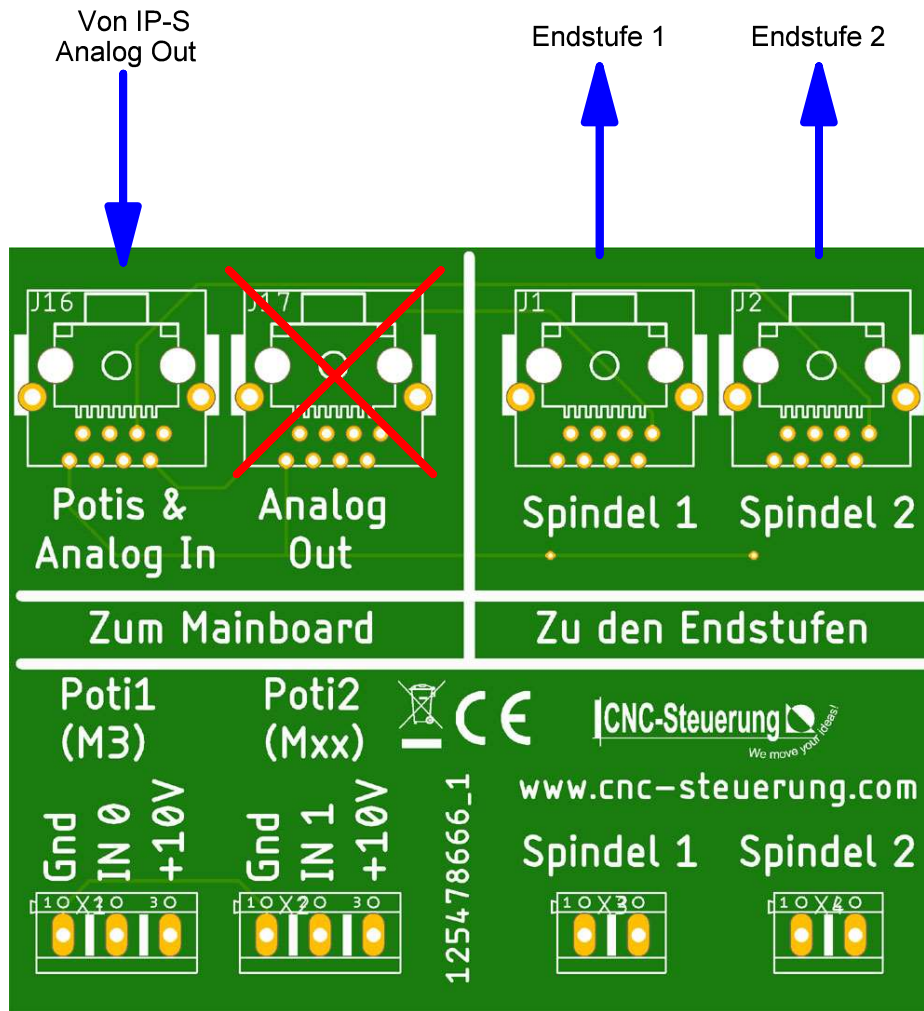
Von IP-S
Analog Out

Endstufe 1

Endstufe 2

J16

J17

J1

J2

Potis &
Analog In

Analog
Out

Spindel 1

Spindel 2

Zum Mainboard

Zu den Endstufen

Poti1
(M3)

Poti2
(Mxx)

CE

CNC-Steuerung
We move your ideas!

www.cnc-steuerung.com

Gnd IN 0 +10V

Gnd IN 1 +10V

125478666_1

Spindel 1

Spindel 2

1 X1 2 3

1 X2 2 3

1 X3 2

1 X4 2